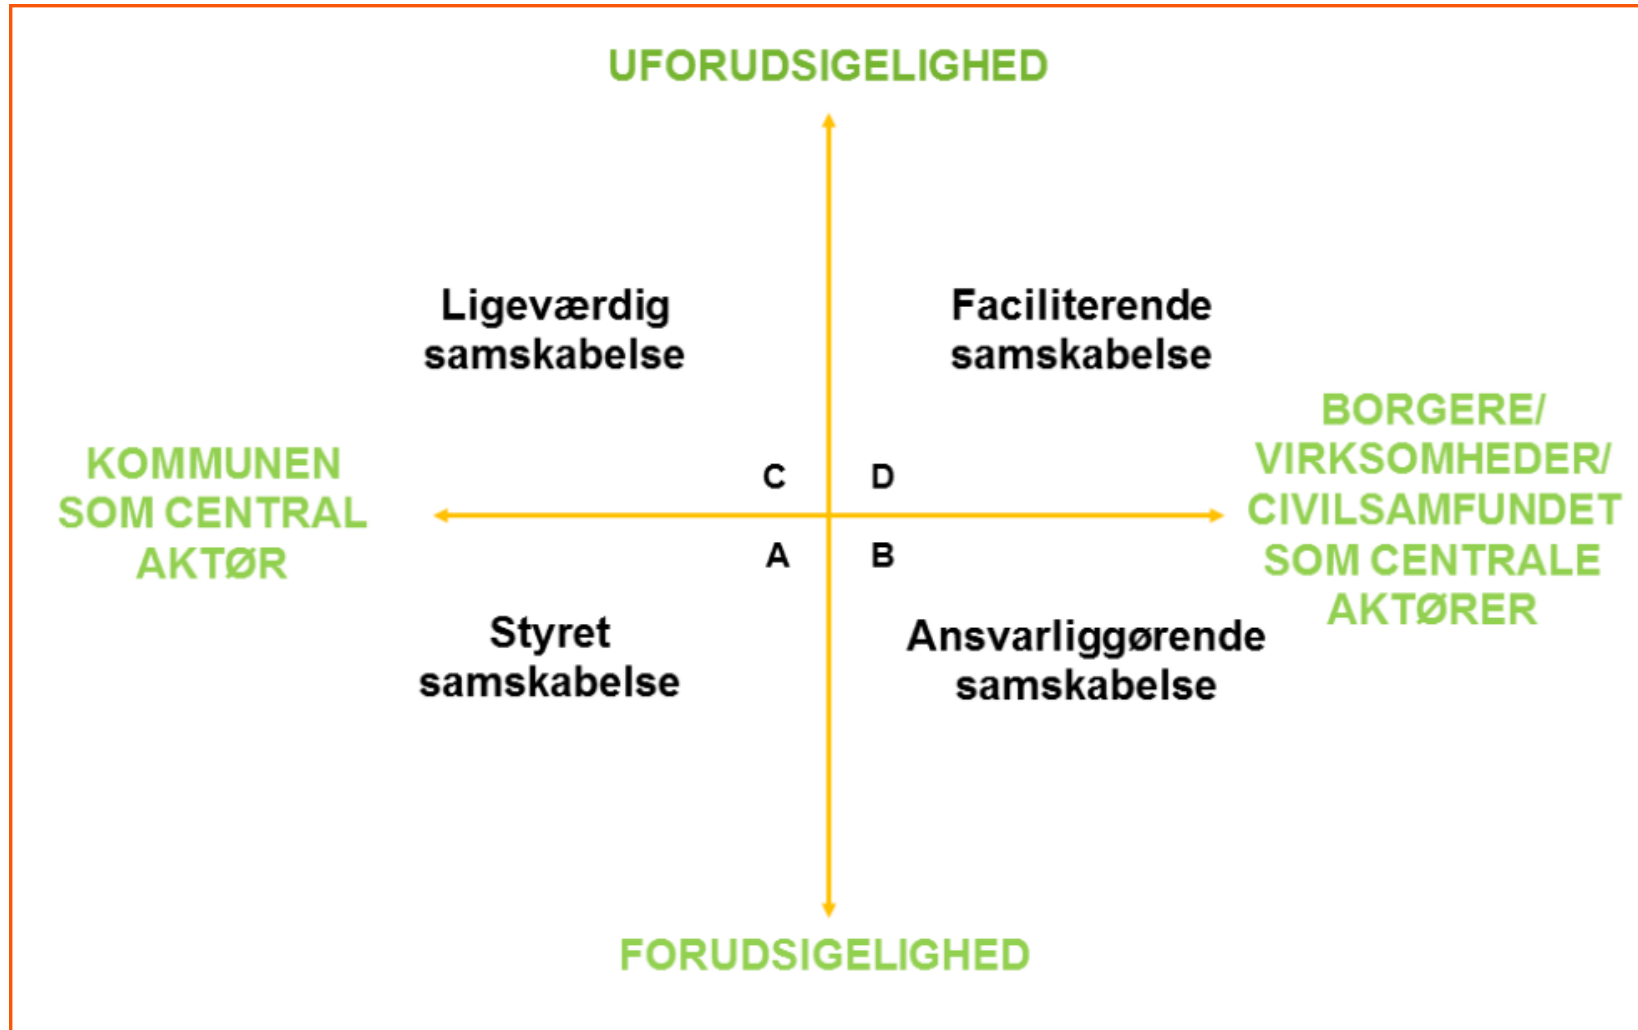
UFORUDSIGELIGHED

Ligeværdig samskabelse

Faciliterende samskabelse

KOMMUNEN SOM CENTRAL AKTØR

C

D

A

B

BORGERE/ VIRKSOMHEDER/ CIVILSAMFUNDET SOM CENTRALE AKTØRER

Styret samskabelse

Ansvarliggørende samskabelse

FORUDSIGELIGHED